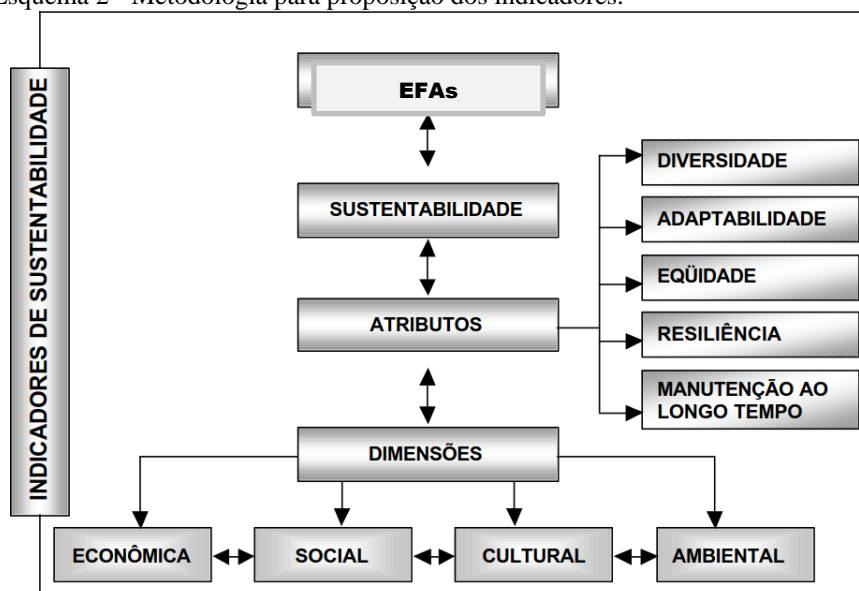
Esquema 2 - Metodologia para proposição dos indicadores.

INDICADORES DE SUSTENTABILIDADE

EFAs

SUSTENTABILIDADE

ATRIBUTOS

DIVERSIDADE

ADAPTABILIDADE

EQÜIDADE

RESILIÊNCIA

MANUTENÇÃO AO LONGO TEMPO

DIMENSÕES

ECONÔMICA

SOCIAL

CULTURAL

AMBIENTAL